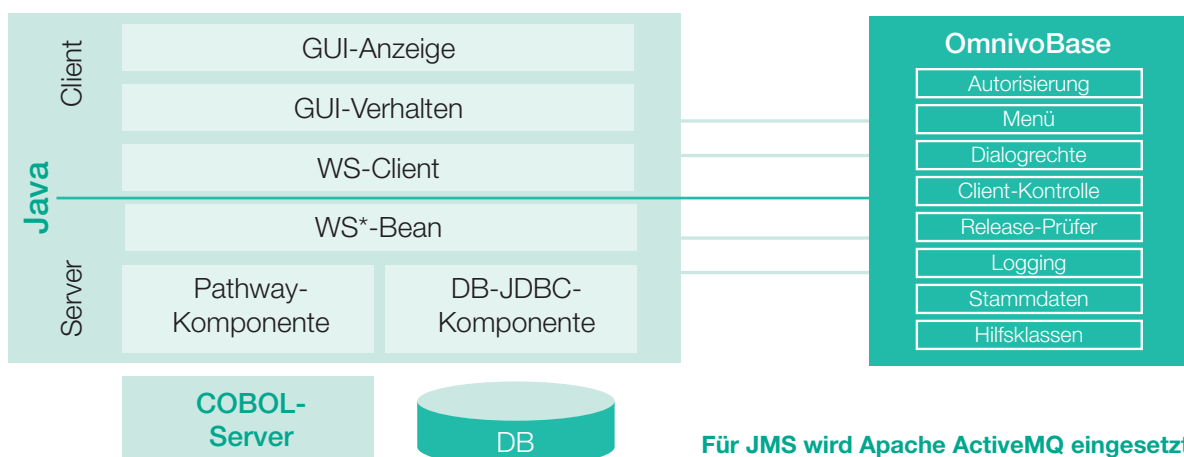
Client

Java

Server

GUI-Anzeige

GUI-Verhalten

WS-Client

WS*-Bean

Pathway-Komponente

DB-JDBC-Komponente

OmnivoBase

Autorisierung

Menü

Dialogrechte

Client-Kontrolle

Release-Prüfer

Logging

Stammdaten

Hilfsklassen

COBOL-Server

DB

Für JMS wird Apache ActiveMQ eingesetzt